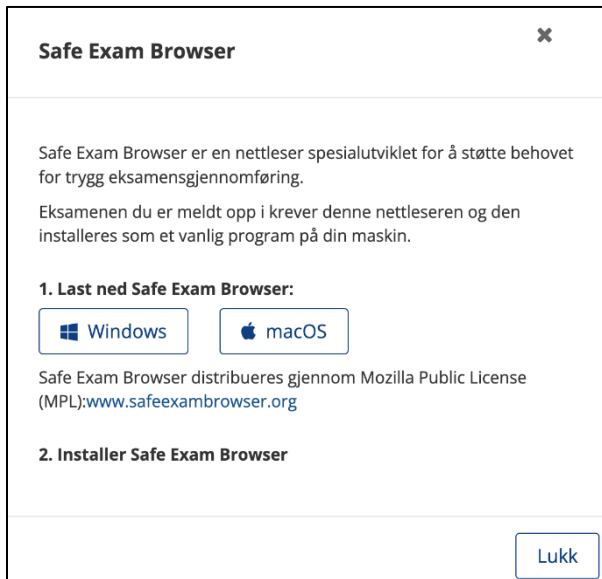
Safe Exam Browser

Safe Exam Browser er en nettleser spesialutviklet for å støtte behovet for trygg eksamensgjennomføring.

Eksamenen du er meldt opp i krever denne nettleseren og den installeres som et vanlig program på din maskin.

1. Last ned Safe Exam Browser:

Windows

macOS

Safe Exam Browser distribueres gjennom Mozilla Public License (MPL):www.safeexambrowser.org

2. Installer Safe Exam Browser

Lukk